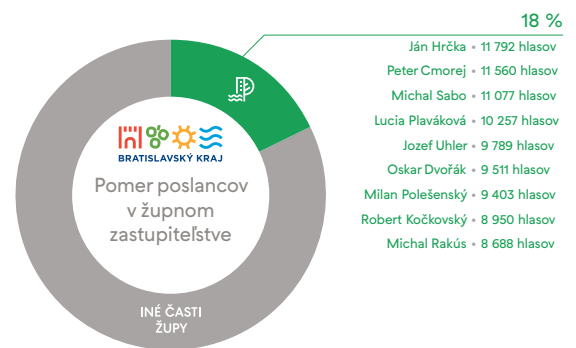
18 %

Ján Hrčka • 11 792 hlasov
Peter Cmorej • 11 560 hlasov
Michal Sabo • 11 077 hlasov
Lucia Plaváková • 10 257 hlasov
Jozef Uhler • 9 789 hlasov
Oskar Dvořák • 9 511 hlasov
Milan Polešenský • 9 403 hlasov
Robert Kočkovský • 8 950 hlasov
Michal Rakús • 8 688 hlasov

BRATISLAVSKÝ KRAJ

Pomer poslancov v župnom zastupiteľstve

INÉ ČASTI ŽUPY